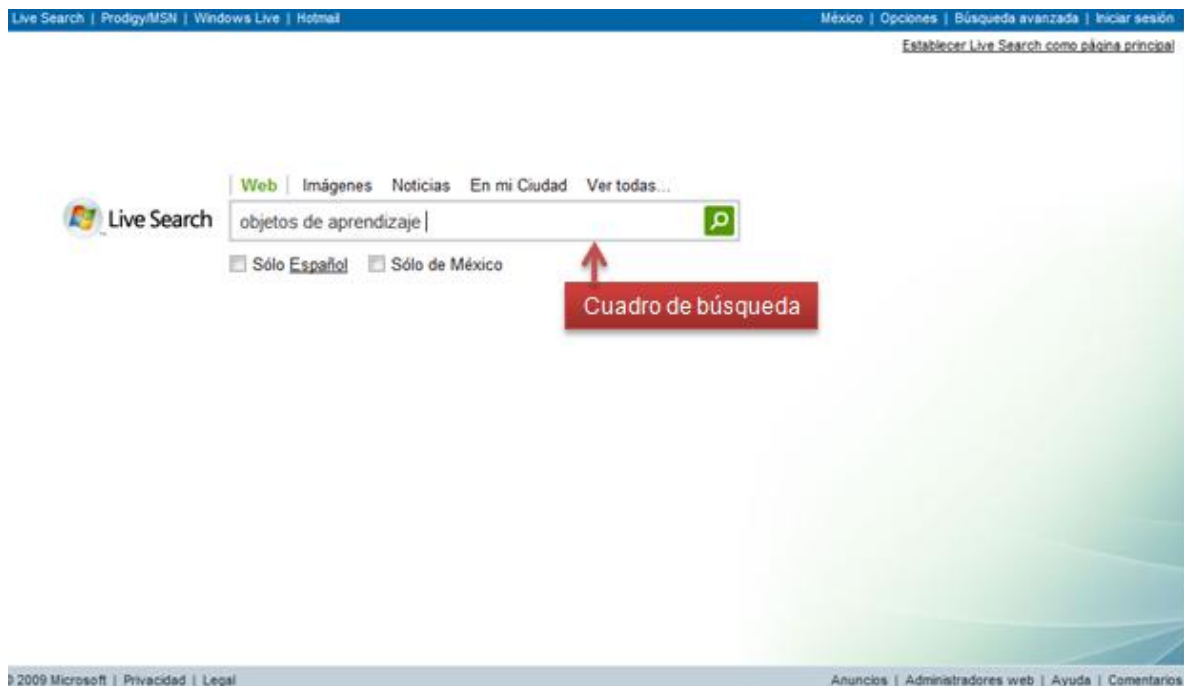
Live Search | Prodigy/MSN | Windows Live | Hotmail

México | Opciones | Búsqueda avanzada | Iniciar sesión

Establecer Live Search como página principal

Web | Imágenes Noticias En mi Ciudad Ver todas...

Live Search

objetos de aprendizaje

Sólo Español Sólo de México

Cuadro de búsqueda

) 2009 Microsoft | Privacidad | Legal

Anuncios | Administradores web | Ayuda | Comentarios